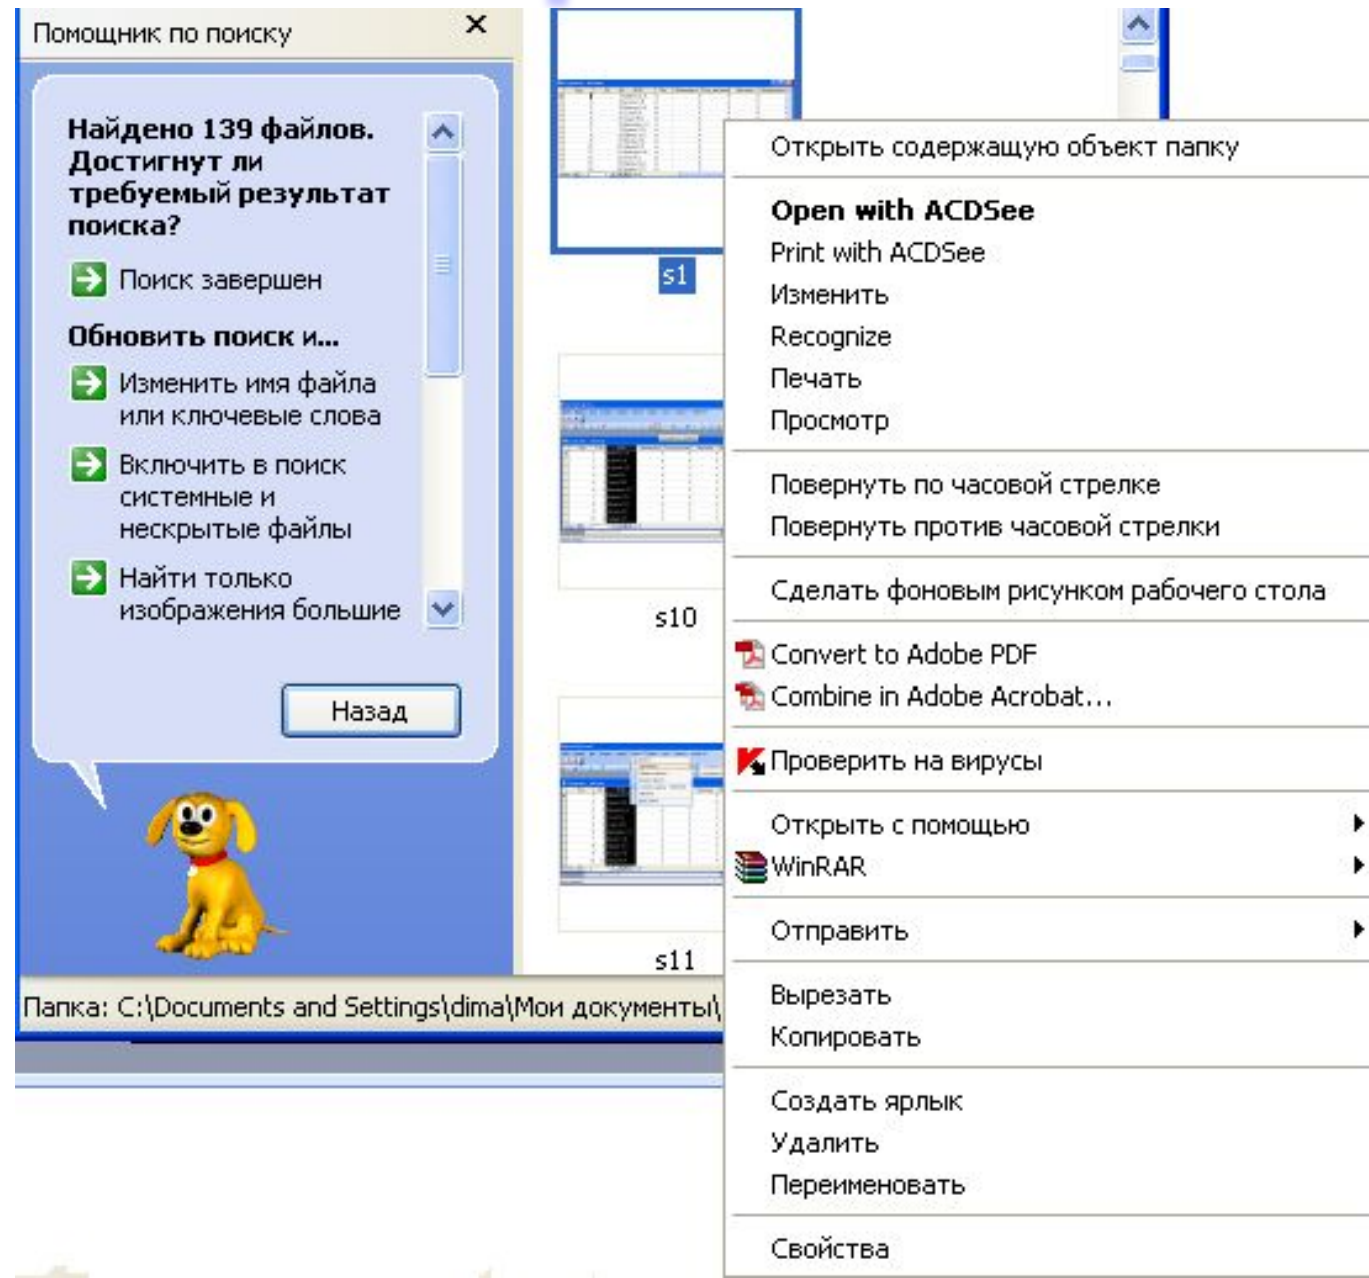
Помощник по поиску ×

Найдено 139 файлов. Достигнут ли требуемый результат поиска?

Поиск завершен

Обновить поиск и...

Изменить имя файла или ключевые слова

Включить в поиск системные и нескрытые файлы

Найти только изображения большие

Назад

s1

s10

s11

Папка: C:\Documents and Settings\dima\Мои документы\

Открыть содержащую объект папку

Open with ACDSee
Print with ACDSee
Изменить
Recognize
Печать
Просмотр

Повернуть по часовой стрелке
Повернуть против часовой стрелки

Сделать фоновым рисунком рабочего стола

Convert to Adobe PDF
Combine in Adobe Acrobat...

Проверить на вирусы

Открыть с помощью
WinRAR

Отправить

Вырезать
Копировать

Создать ярлык
Удалить
Переименовать

Свойства